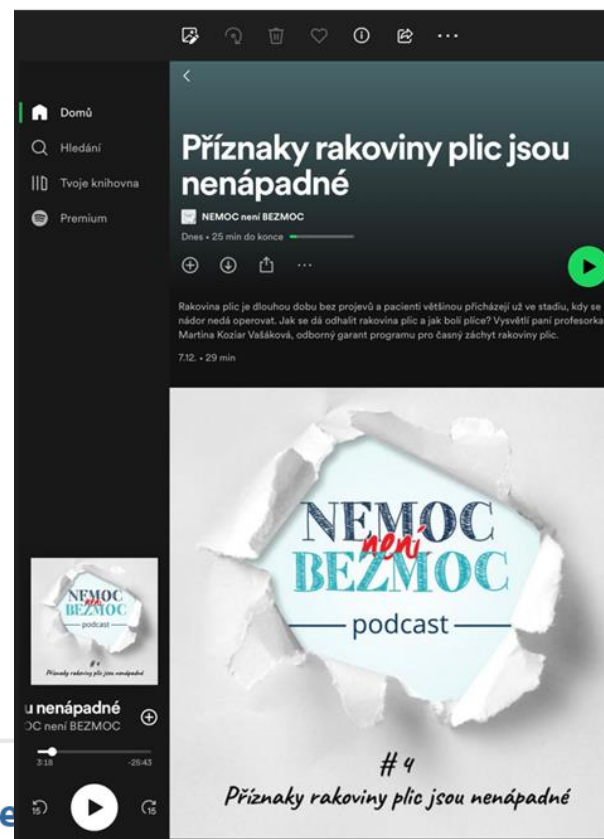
Domů
Hledání
Tvoje knihovna
Premium

Příznaky rakoviny plic jsou nenápadné

NEMOC není BEZMOC

Dnes • 25 min do konce

Rakovina plic je dlouhou dobu bez projevů a pacienti většinou přicházejí už ve stadiu, kdy se nádor nedá operovat. Jak se dá odhalit rakovina plic a jak bolí plíce? Vysvětlí paní profesorka Martina Koziar Vašáková, odborný garant programu pro časný záchyt rakoviny plic.

7.12. • 29 min

NEMOC není BEZMOC
podcast
# 4
Příznaky rakoviny plic jsou nenápadné

NEMOC není BEZMOC
podcast
# 4
Příznaky rakoviny plic jsou nenápadné

u nenápadné
C není BEZMOC
3:18
-25:43
15
15
e